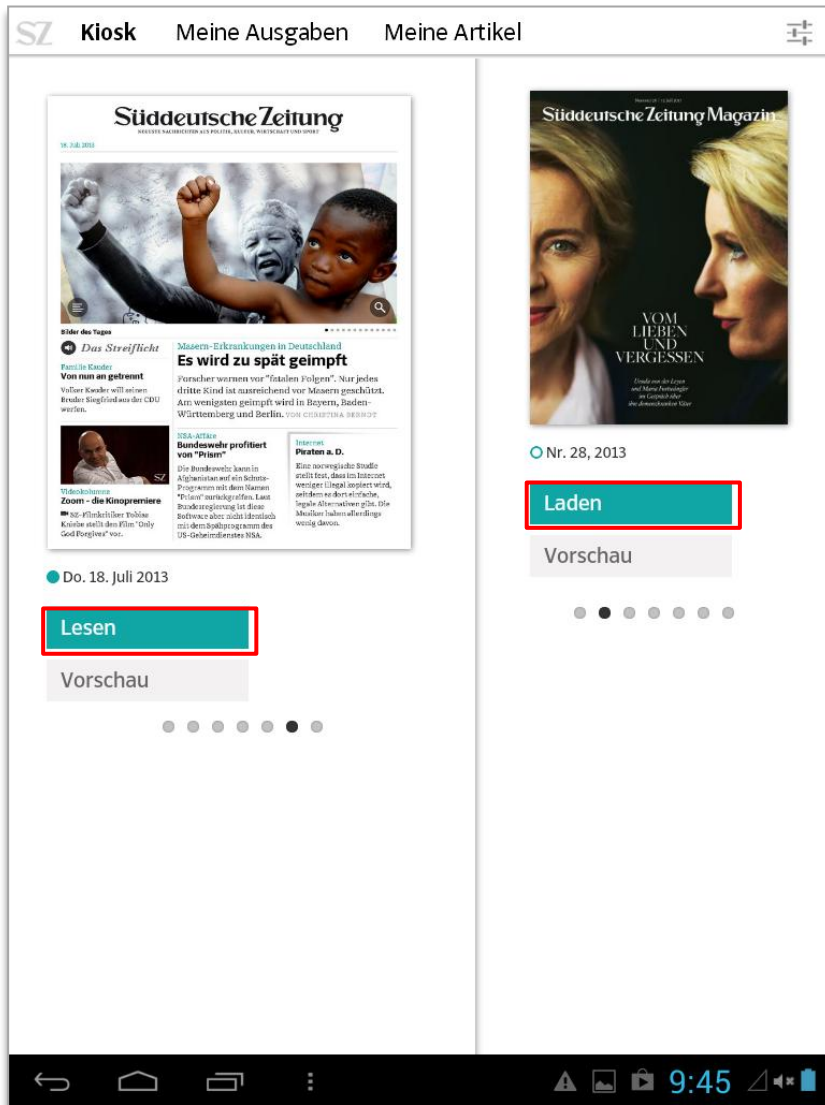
SZ Kiosk Meine Ausgaben Meine Artikel

Süddeutsche Zeitung
NEUESTE NACHRICHTEN AUS POLITIK, KULTUR, WIRTSCHAFT UND SPORT

18. Juli 2013

Bilder des Tages

Das Streiflicht

Familie Kauder
Von nun an getrennt
Volker Kauder will seinen Bruder Siegfried aus der CDU werfen.

Masern-Erkrankungen in Deutschland
Es wird zu spät geimpft
Forscher warnen vor "fatalen Folgen". Nur jedes dritte Kind ist ausreichend vor Masern geschützt. Am wenigsten geimpft wird in Bayern, Baden-Württemberg und Berlin. VON CHRISTINA BERNDT

Videokolumne
Zoom - die Kinopremiere
SZ-Filmkritiker Tobias Kniebe stellt den Film "Only God Forgives" vor.

NSA-Affäre
Bundeswehr profitiert von "Prism"
Die Bundeswehr kann in Afghanistan auf ein Schnüffel-Programm mit dem Namen "Prism" zurückgreifen. Laut Bundesregierung ist diese Software aber nicht identisch mit dem Spähprogramm des US-Geheimdienstes NSA.

Internet
Piraten a. D.
Eine norwegische Studie stellt fest, dass im Internet weniger illegal kopiert wird, seitdem es dort einfache, legale Alternativen gibt. Die Musiker haben allerdings wenig davon.

Do. 18. Juli 2013

Lesen

Vorschau

Süddeutsche Zeitung Magazin

VOM LIEBEN UND VERGESSEN

Ursula von der Leyen und Maria Furtwängler im Gespräch über ihre demenzkranken Väter

Nr. 28, 2013

Laden

Vorschau

9:45